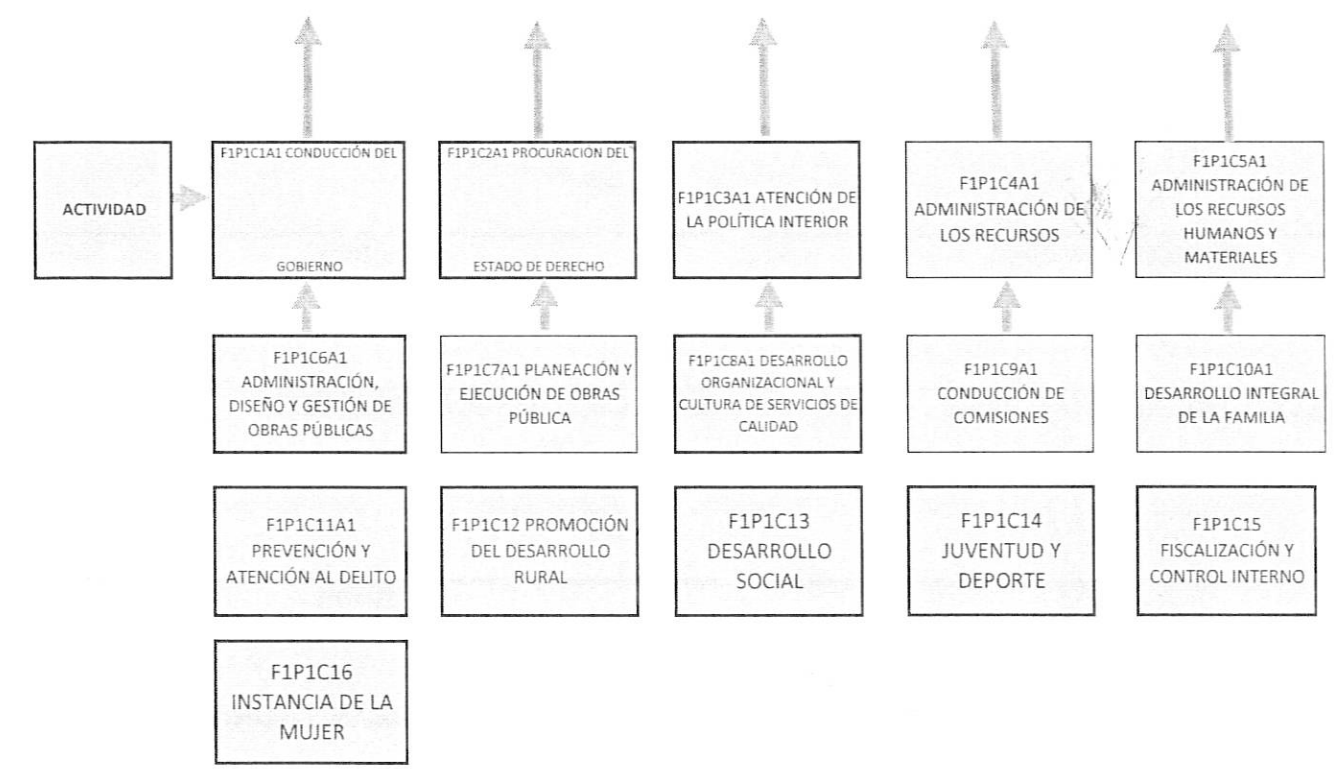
ACTIVIDAD

F1P1C1A1 CONDUCCIÓN DEL

GOBIERNO

F1P1C2A1 PROCURACION DEL

ESTADO DE DERECHO

F1P1C3A1 ATENCIÓN DE LA POLÍTICA INTERIOR

F1P1C4A1 ADMINISTRACIÓN DE LOS RECURSOS

F1P1C5A1 ADMINISTRACIÓN DE LOS RECURSOS HUMANOS Y MATERIALES

F1P1C6A1 ADMINISTRACIÓN, DISEÑO Y GESTIÓN DE OBRAS PÚBLICAS

F1P1C7A1 PLANEACIÓN Y EJECUCIÓN DE OBRAS PÚBLICA

F1P1C8A1 DESARROLLO ORGANIZACIONAL Y CULTURA DE SERVICIOS DE CALIDAD

F1P1C9A1 CONDUCCIÓN DE COMISIONES

F1P1C10A1 DESARROLLO INTEGRAL DE LA FAMILIA

F1P1C11A1 PREVENCIÓN Y ATENCIÓN AL DELITO

F1P1C12 PROMOCIÓN DEL DESARROLLO RURAL

F1P1C13 DESARROLLO SOCIAL

F1P1C14 JUVENTUD Y DEPORTE

F1P1C15 FISCALIZACIÓN Y CONTROL INTERNO

F1P1C16 INSTANCIA DE LA MUJER